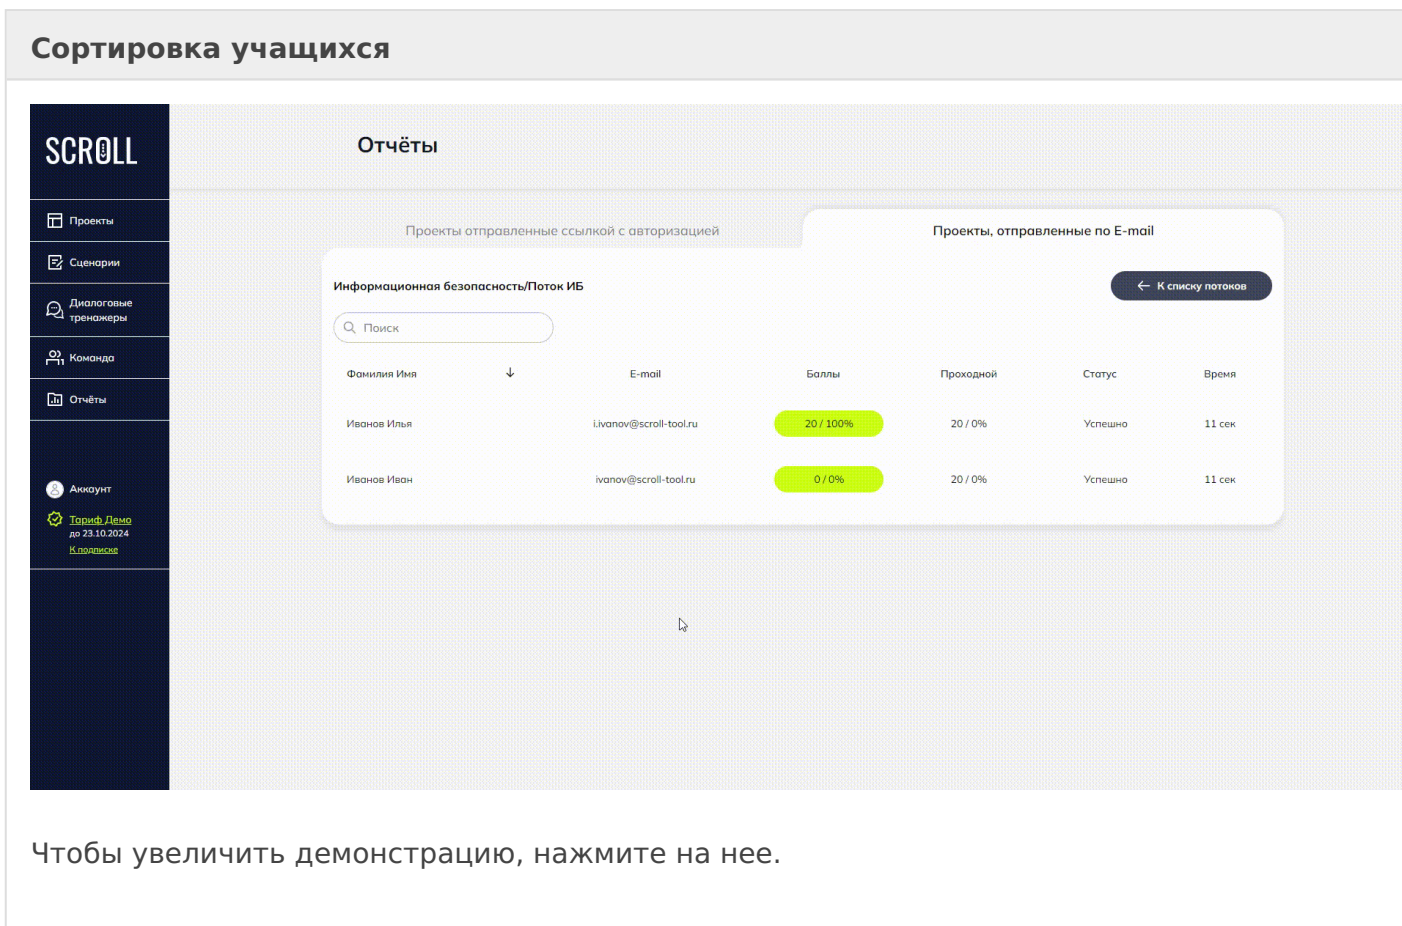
Сортировка учащихся

SCROLL

Проекты
Сценарии
Диалоговые тренажеры
Команда
Отчёты

Аккаунт
Тариф Демо
до 23.10.2024
К подписке

Отчёты

Проекты отправленные ссылкой с авторизацией

Проекты, отправленные по E-mail

Информационная безопасность/Поток ИБ

К списку потоков

Поиск

| Фамилия Имя ↓ | E-mail | Баллы | Проходной | Статус | Время |
|---|---|---|---|---|---|
| Иванов Илья | i.ivanov@scroll-tool.ru | 20 / 100% | 20 / 0% | Успешно | 11 сек |
| Иванов Иван | ivanov@scroll-tool.ru | 0 / 0% | 20 / 0% | Успешно | 11 сек |

Чтобы увеличить демонстрацию, нажмите на нее.